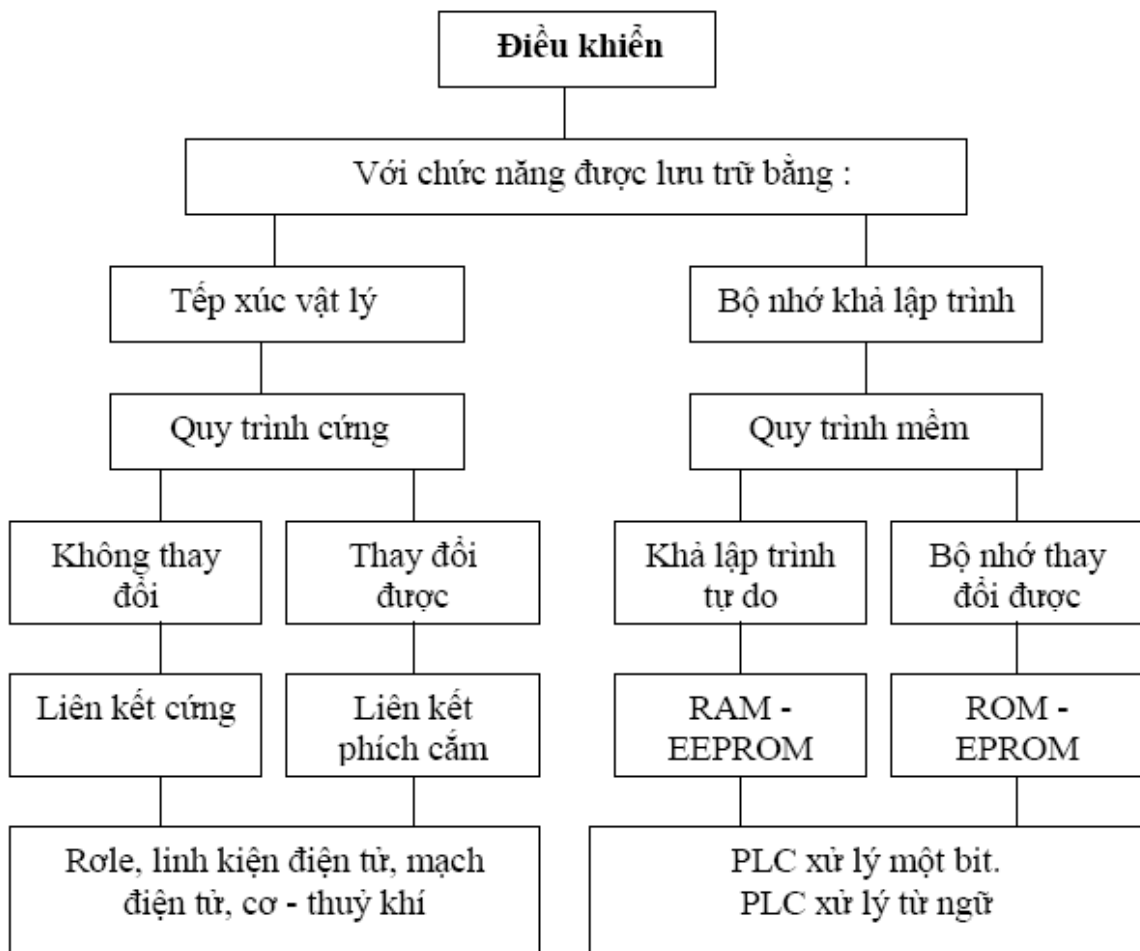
Điều khiển

Với chức năng được lưu trữ bằng :

Tếp xúc vật lý

Bộ nhớ khả lập trình

Quy trình cứng

Quy trình mềm

Không thay đổi

Thay đổi được

Khả lập trình tự do

Bộ nhớ thay đổi được

Liên kết cứng

Liên kết phích cắm

RAM - EEPROM

ROM - EPROM

Rơle, linh kiện điện tử, mạch điện tử, cơ - thuỷ khí

PLC xử lý một bit.
PLC xử lý từ ngữ